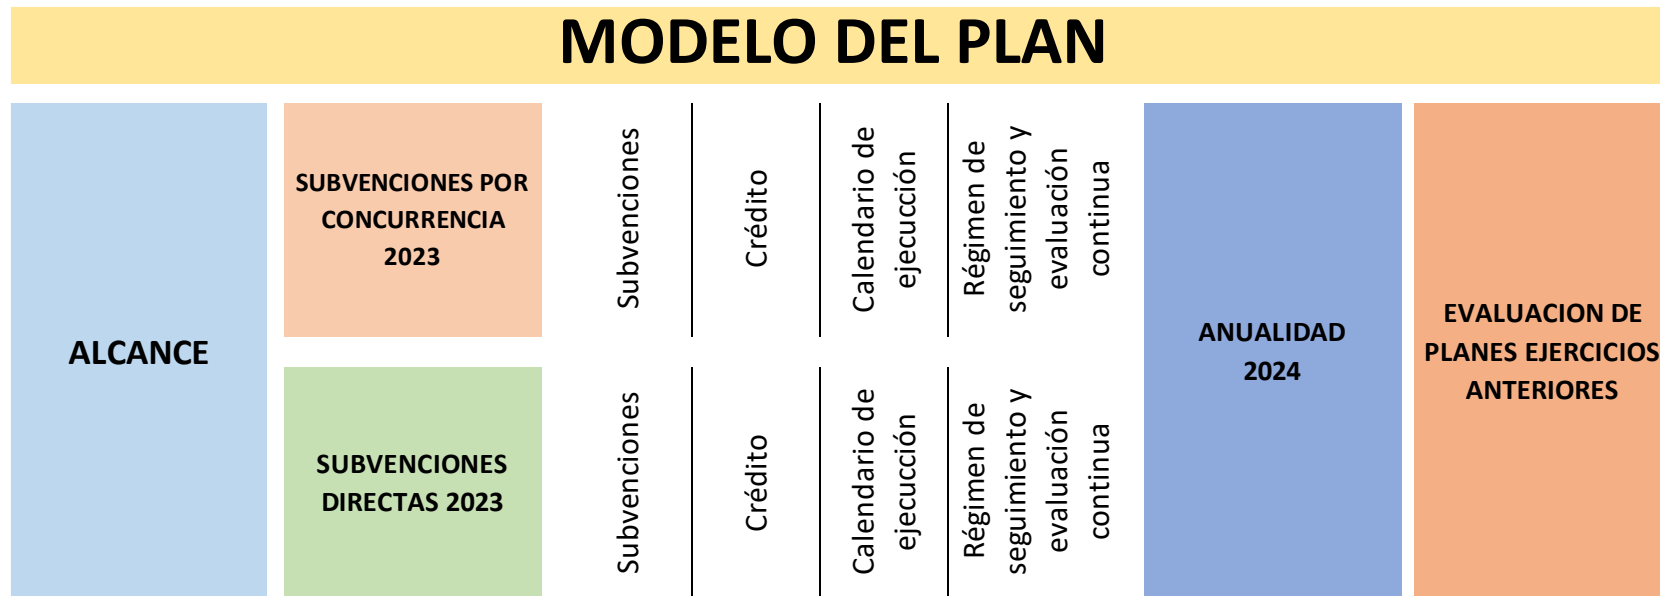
MODELO DEL PLAN

ALCANCE

SUBVENCIONES POR CONCURRENCIA 2023

Subvenciones

Crédito

Calendario de ejecución

Régimen de seguimiento y evaluación continua

SUBVENCIONES DIRECTAS 2023

Subvenciones

Crédito

Calendario de ejecución

Régimen de seguimiento y evaluación continua

ANUALIDAD 2024

EVALUACION DE PLANES EJERCICIOS ANTERIORES